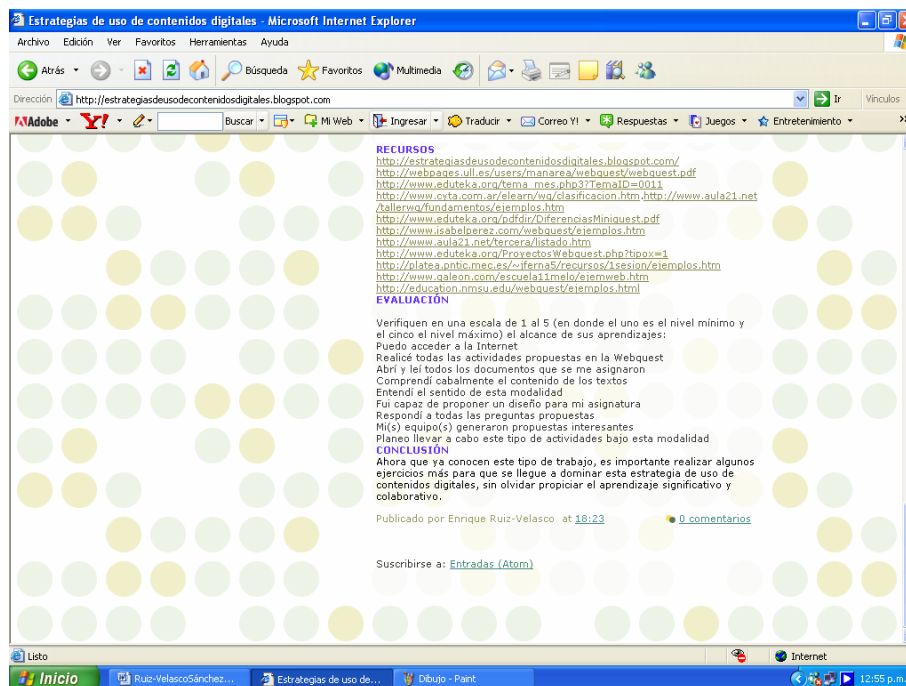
Estrategias de uso de contenidos digitales - Microsoft Internet Explorer

Archivo Edición Ver Favoritos Herramientas Ayuda

Atrás Búsqueda Favoritos Multimedia

Dirección http://estrategiasdeusodecontenidosdigitales.blogspot.com Ir Vínculos

Adobe Buscar Mi Web Ingresar Traducir Correo Y! Respuestas Juegos Entretenimiento

RECURSOS
http://estrategiasdeusodecontenidosdigitales.blogspot.com/
http://webpages.ull.es/users/manarea/webquest/webquest.pdf
http://www.eduteka.org/tema_mes.php3?TemaID=0011
http://www.cyta.com.ar/elearn/wq/clasificacion.htm http://www.aula21.net/tallerwq/fundamentos/ejemplos.htm
http://www.eduteka.org/pdfdir/DiferenciasMiniquest.pdf
http://www.isabelperez.com/webquest/ejemplos.htm
http://www.aula21.net/tercera/listado.htm
http://www.eduteka.org/ProyectosWebquest.php?tipox=1
http://platea.pntic.mec.es/~iferna5/recursos/1sesion/ejemplos.htm
http://www.galeon.com/escuela11melo/ejemweb.htm
http://education.nmsu.edu/webquest/ejemplos.html
EVALUACIÓN

Verifiquen en una escala de 1 al 5 (en donde el uno es el nivel mínimo y el cinco el nivel máximo) el alcance de sus aprendizajes:
Puedo acceder a la Internet
Realicé todas las actividades propuestas en la Webquest
Abrí y leí todos los documentos que se me asignaron
Comprendí cabalmente el contenido de los textos
Entendí el sentido de esta modalidad
Fui capaz de proponer un diseño para mi asignatura
Respondí a todas las preguntas propuestas
Mi(s) equipo(s) generaron propuestas interesantes
Planeo llevar a cabo este tipo de actividades bajo esta modalidad
CONCLUSIÓN
Ahora que ya conocen este tipo de trabajo, es importante realizar algunos ejercicios más para que se llegue a dominar esta estrategia de uso de contenidos digitales, sin olvidar propiciar el aprendizaje significativo y colaborativo.

Publicado por Enrique Ruiz-Velasco at 18:23 0 comentarios

Suscribirse a: Entradas (Atom)

Listo Internet

Inicio Ruiz-VelascoSánchez... Estrategias de uso de... Dibujo - Paint 12:55 p.m.